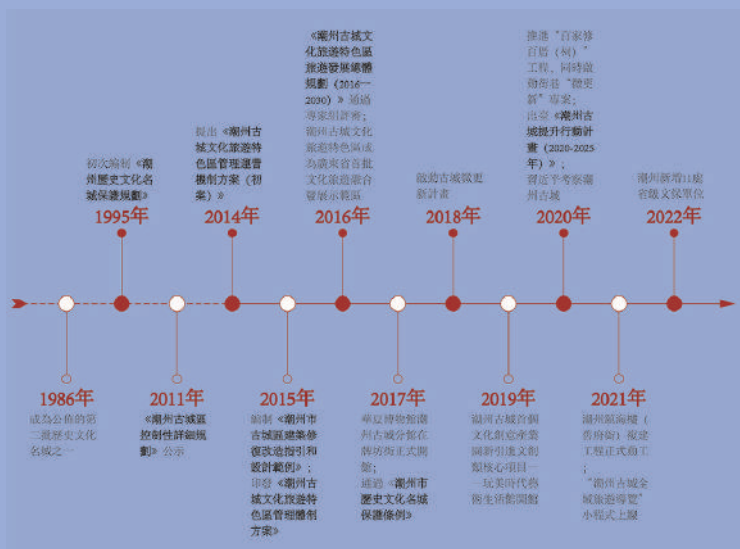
《潮州古城文化旅遊特色區旅遊發展總體規劃（2016—2030）》通過專家組評審；潮州古城文化旅遊特色區成為廣東省首批文化旅遊融合發展示範區

推進“百家修百匾（祠）”工程，同時啟動街巷“微更新”專案；出臺《潮州古城提升行動計畫（2020-2025年）》；習近平考察潮州古城

報出《潮州古城文化旅遊特色區管理運營機制方案（初案）》

初次編制《潮州歷史文化名城保護規劃》

啟動古城微更新計畫

潮州新增11處省級文保單位

1995年

2014年

2016年

2018年

2020年

2022年

1986年

成為公佈的第二批歷史文化名城之一

2011年

《潮州古城區控制性詳細規劃》公示

2015年

編制《潮州市古城區建築參復改造指引和設計範例》；印發《潮州古城文化旅遊特色區管理體制方案》

2017年

潮州牌坊街潮州古城分館在牌坊街正式開館；通過《潮州市歷史文化名城保護條例》

2019年

潮州古城首個文化創意產業園新引進文創類核心項目——玩美時代潮生活創意園

2021年

潮州廣濟樓（券府衙）複建工程正式動工；“潮州古城全域旅遊導覽”小程式上線